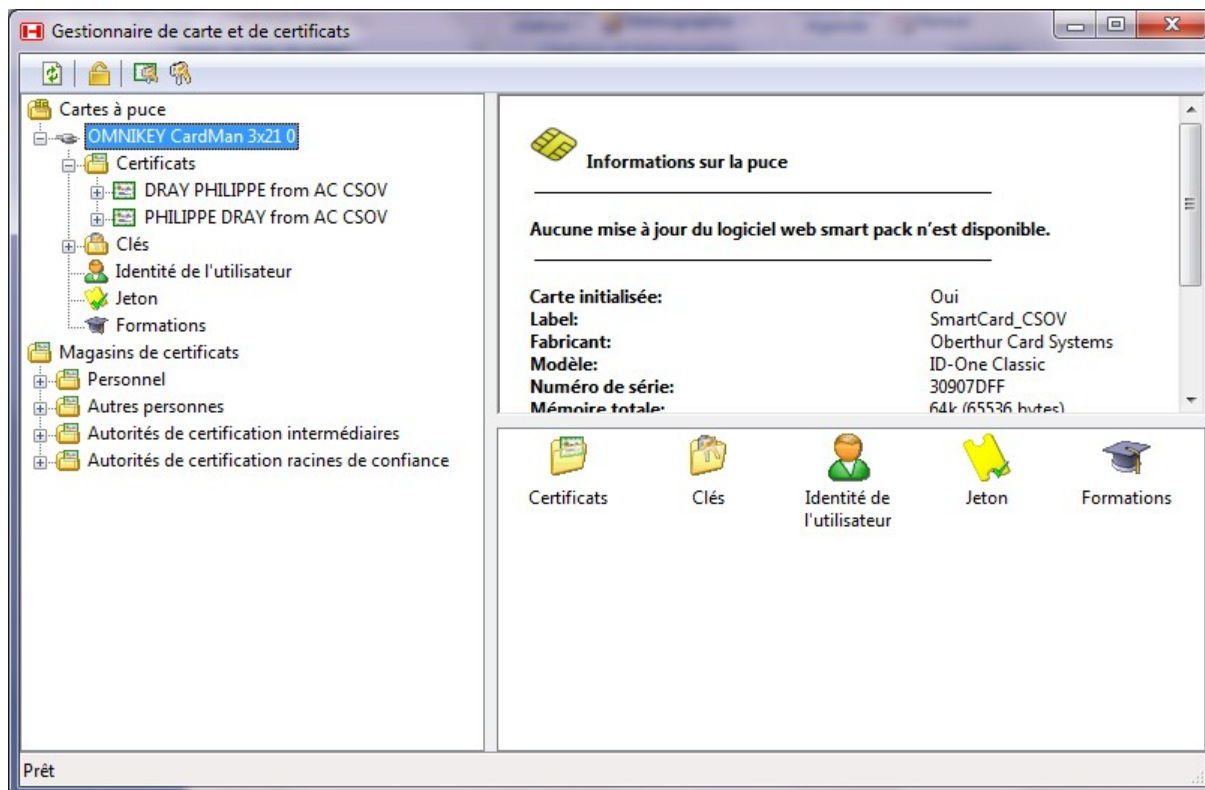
Gestionnaire de carte et de certificats

Cartes à puce
OMNIKEY CardMan 3x21 0
Certificats
DRAY PHILIPPE from AC CSOV
PHILIPPE DRAY from AC CSOV
Clés
Identité de l'utilisateur
Jeton
Formations
Magasins de certificats
Personnel
Autres personnes
Autorités de certification intermédiaires
Autorités de certification racines de confiance

Informations sur la puce

Aucune mise à jour du logiciel web smart pack n'est disponible.

| | |
|---|---|
| Carte initialisée: | Oui |
| Label: | SmartCard_CSOV |
| Fabricant: | Oberthur Card Systems |
| Modèle: | ID-One Classic |
| Numéro de série: | 30907DFF |
| Mémoire totale: | 64k (65536 bytes) |

Certificats
Clés
Identité de l'utilisateur
Jeton
Formations

Prêt